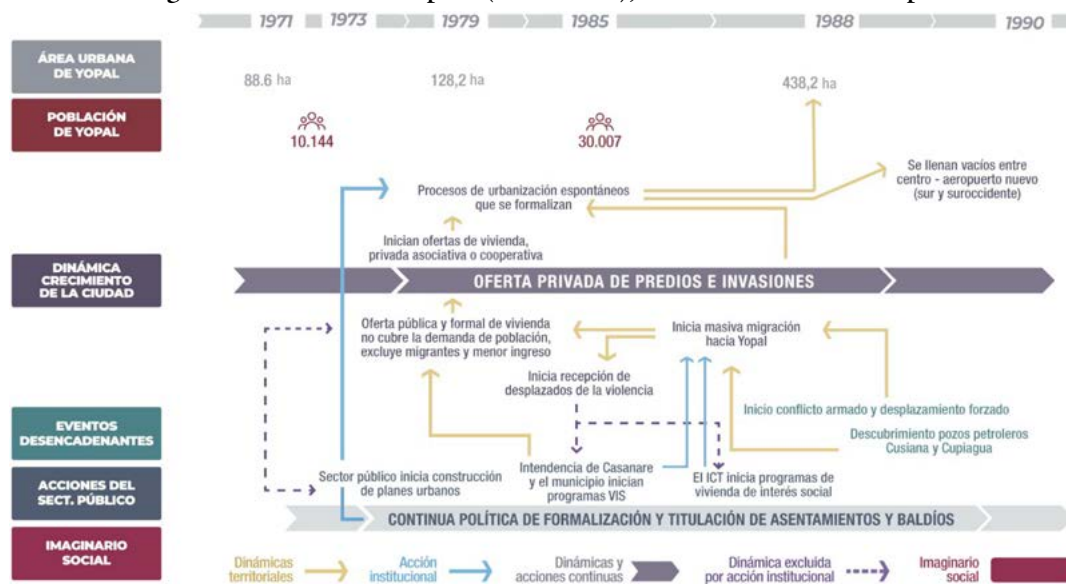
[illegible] p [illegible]), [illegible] p

1971 1973 1979 1985 1988 1990

ÁREA URBANA DE YOPAL

POBLACIÓN DE YOPAL

88.6 ha

128,2 ha

438,2 ha

10.144

30.007

Procesos de urbanización espontáneos que se formalizan

Se llenan vacíos entre centro - aeropuerto nuevo (sur y suroccidente)

Inician ofertas de vivienda, privada asociativa o cooperativa

DINÁMICA CRECIMIENTO DE LA CIUDAD

OFERTA PRIVADA DE PREDIOS E INVASIONES

Oferta pública y formal de vivienda no cubre la demanda de población, excluye migrantes y menor ingreso

Inicia masiva migración hacia Yopal

Inicia recepción de desplazados de la violencia

Inicio conflicto armado y desplazamiento forzado

EVENTOS DESENCADENANTES

Descubrimiento pozos petroleros Cusiana y Cupiagua

ACCIONES DEL SECT. PÚBLICO

Sector público inicia construcción de planes urbanos

Intendencia de Casanare y el municipio inician programas VIS

El ICT inicia programas de vivienda de interés social

CONTINUA POLÍTICA DE FORMALIZACIÓN Y TITULACIÓN DE ASENTAMIENTOS Y BALDÍOS

IMAGINARIO SOCIAL

Dinámicas territoriales

Acción institucional

Dinámicas y acciones continuas

Dinámica excluida por acción institucional

Imaginario social